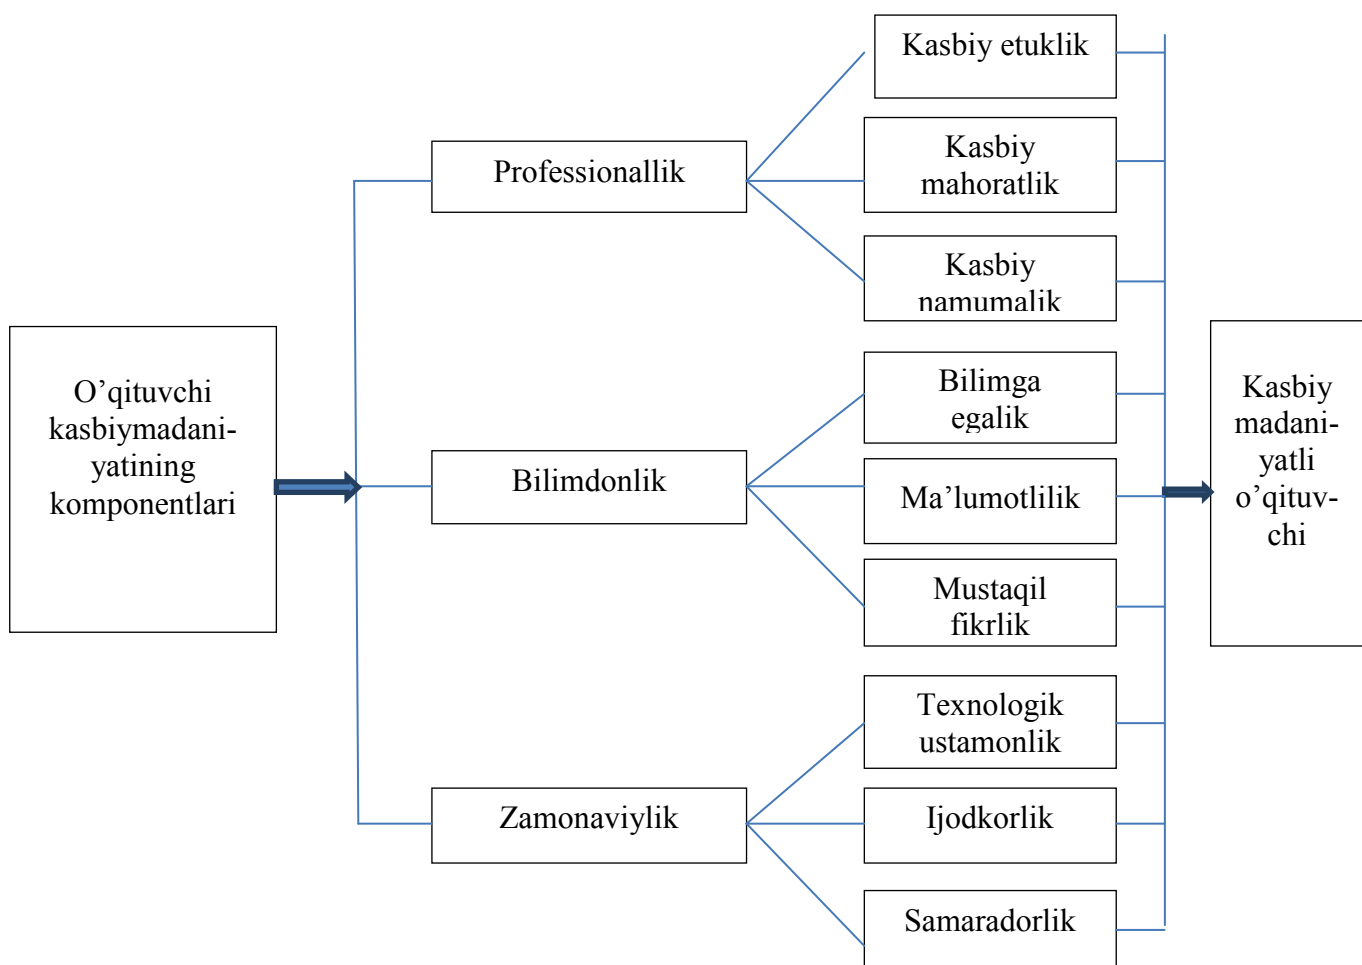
O’qituvchi kasbiymadaniyatining komponentlari

Professionallik

Bilimdonlik

Zamonaviylik

Kasbiy etuklik

Kasbiy mahoratlik

Kasbiy namumalik

Bilimga egalik

Ma’lumotlilik

Mustaqil fikrlik

Texnologik ustamonlik

Ijodkorlik

Samaradorlik

Kasbiy madaniyatli o’qituvchi